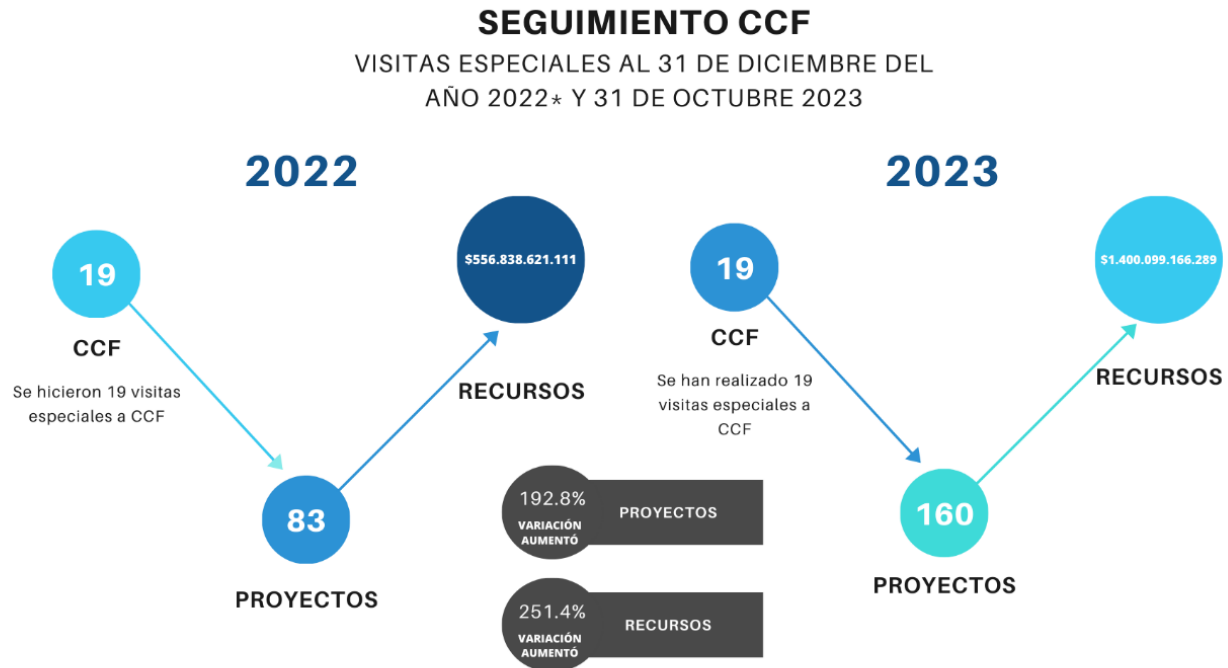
SEGUIMIENTO CCF

VISITAS ESPECIALES AL 31 DE DICIEMBRE DEL AÑO 2022* Y 31 DE OCTUBRE 2023

2022

19

CCF

Se hicieron 19 visitas especiales a CCF

$556.838.621.111

RECURSOS

83

PROYECTOS

2023

19

CCF

Se han realizado 19 visitas especiales a CCF

$1.400.099.166.289

RECURSOS

160

PROYECTOS

192.8%
VARIACIÓN AUMENTÓ
PROYECTOS

251.4%
VARIACIÓN AUMENTÓ
RECURSOS